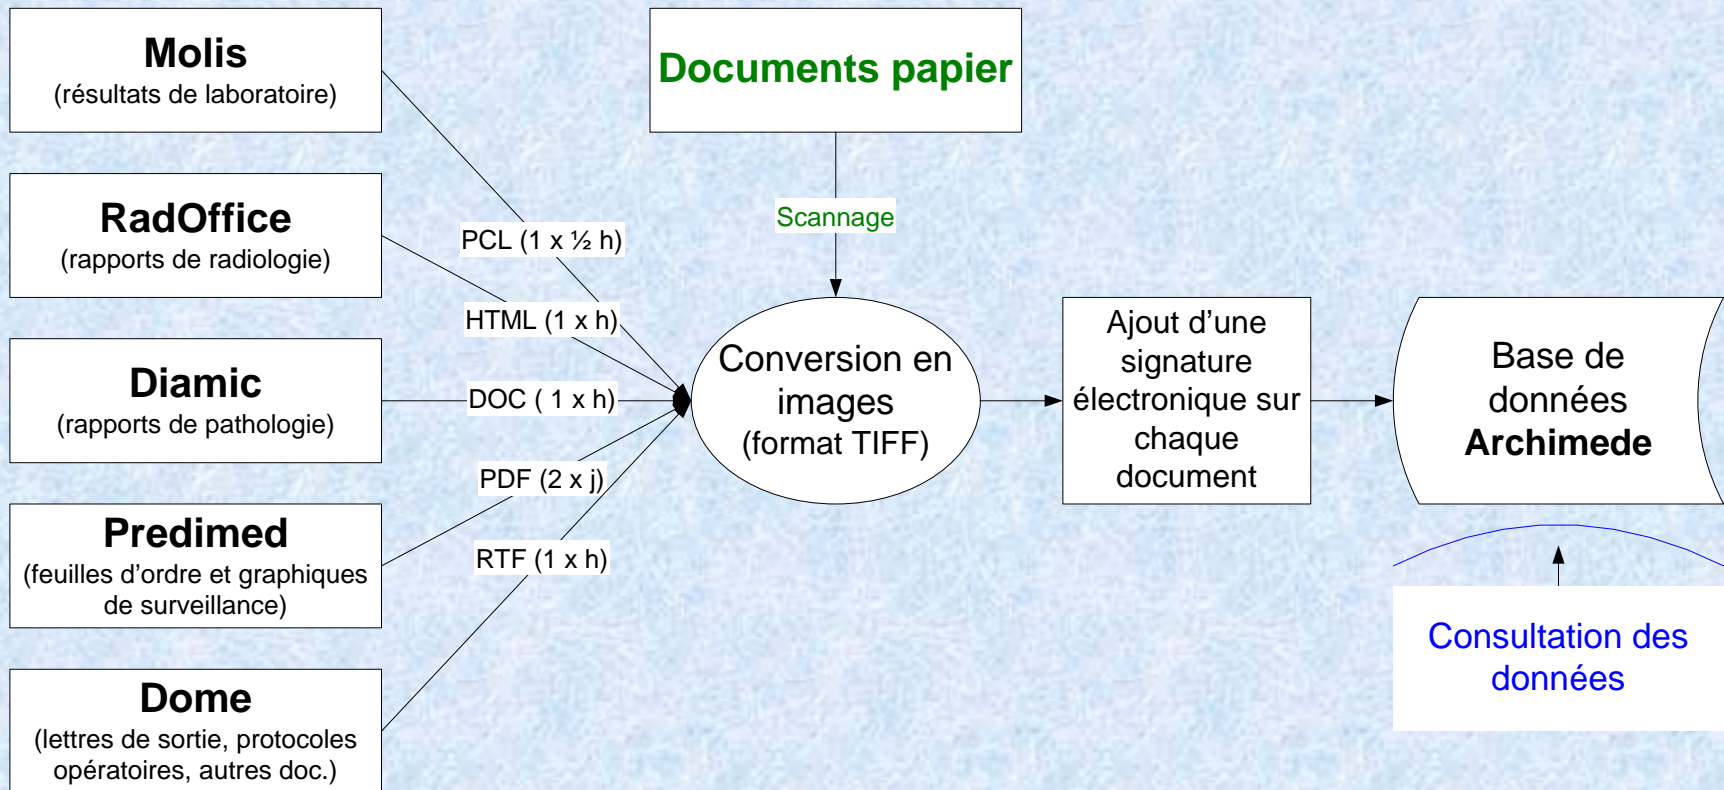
Molis
(résultats de laboratoire)

RadOffice
(rapports de radiologie)

Diamic
(rapports de pathologie)

Predimed
(feuilles d'ordre et graphiques de surveillance)

Dome
(lettres de sortie, protocoles opératoires, autres doc.)

PCL (1 x ½ h)

HTML (1 x h)

DOC ( 1 x h)

PDF (2 x j)

RTF (1 x h)

Documents papier

Scannage

Conversion en images
(format TIFF)

Ajout d'une signature électronique sur chaque document

Base de données
Archimede

Consultation des données